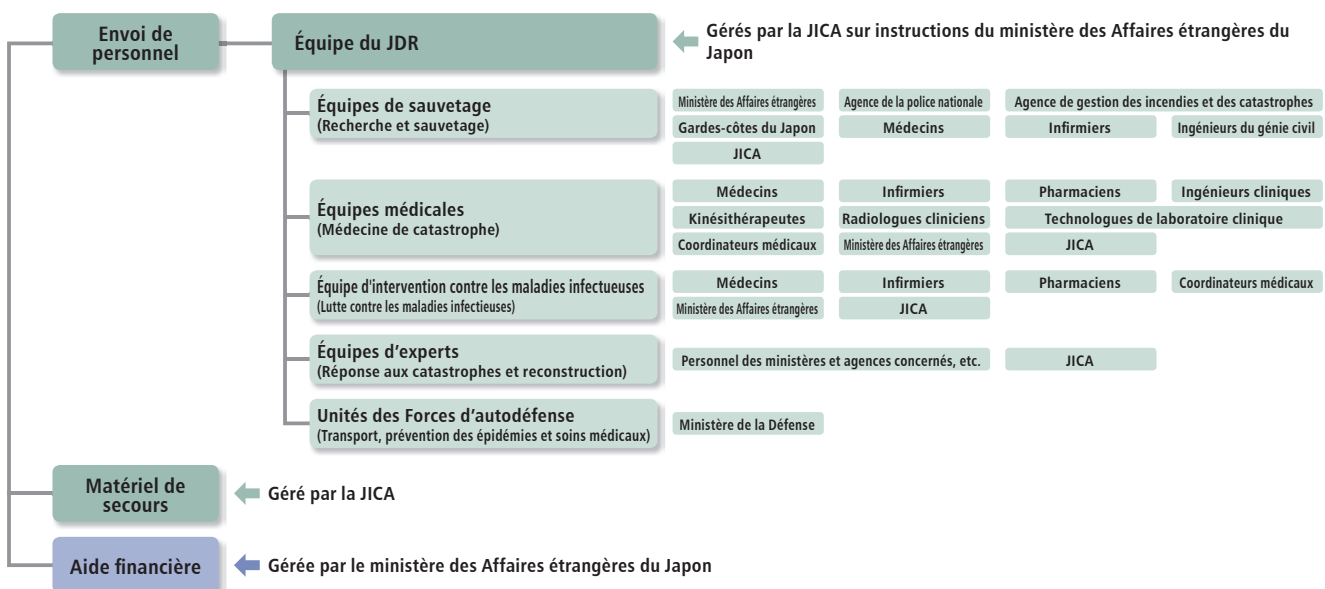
Envoi de personnel

Équipe du JDR

Gérés par la JICA sur instructions du ministère des Affaires étrangères du Japon

Équipes de sauvetage
(Recherche et sauvetage)

Ministère des Affaires étrangères
Agence de la police nationale
Agence de gestion des incendies et des catastrophes
Gardes-côtes du Japon
Médecins
Infirmiers
Ingénieurs du génie civil
JICA

Équipes médicales
(Médecine de catastrophe)

Médecins
Infirmiers
Pharmaciens
Ingénieurs cliniques
Kinésithérapeutes
Radiologues cliniciens
Technologues de laboratoire clinique
Coordinateurs médicaux
Ministère des Affaires étrangères
JICA

Équipe d'intervention contre les maladies infectueuses
(Lutte contre les maladies infectieuses)

Médecins
Infirmiers
Pharmaciens
Coordinateurs médicaux
Ministère des Affaires étrangères
JICA

Équipes d'experts
(Réponse aux catastrophes et reconstruction)

Personnel des ministères et agences concernés, etc.
JICA

Unités des Forces d'autodéfense
(Transport, prévention des épidémies et soins médicaux)

Ministère de la Défense

Matériel de secours

Géré par la JICA

Aide financière

Gérée par le ministère des Affaires étrangères du Japon